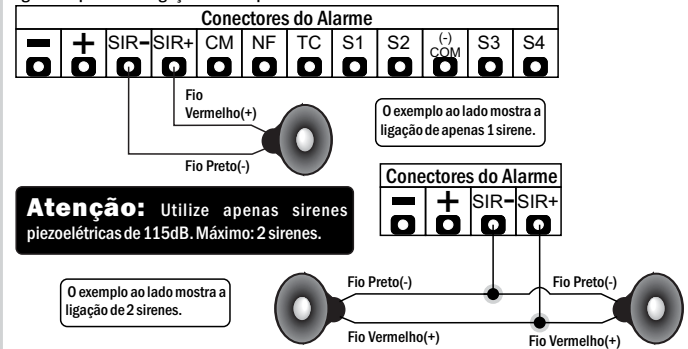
Conectores do Alarme

| — | + | SIR- | SIR+ | CM | NF | TC | S1 | S2 | (-) COM | S3 | S4 |
|---|---|---|---|---|---|---|---|---|---|---|---|

Fio Vermelho(+)

Fio Preto(-)

O exemplo ao lado mostra a ligação de apenas 1 sirene.

Atenção: Utilize apenas sirenes piezoelétricas de 115dB. Máximo: 2 sirenes.

Conectores do Alarme

| — | + | SIR- | SIR+ |
|---|---|---|---|

O exemplo ao lado mostra a ligação de 2 sirenes.

Fio Preto(-)

Fio Preto(-)

Fio Vermelho(+)

Fio Vermelho(+)